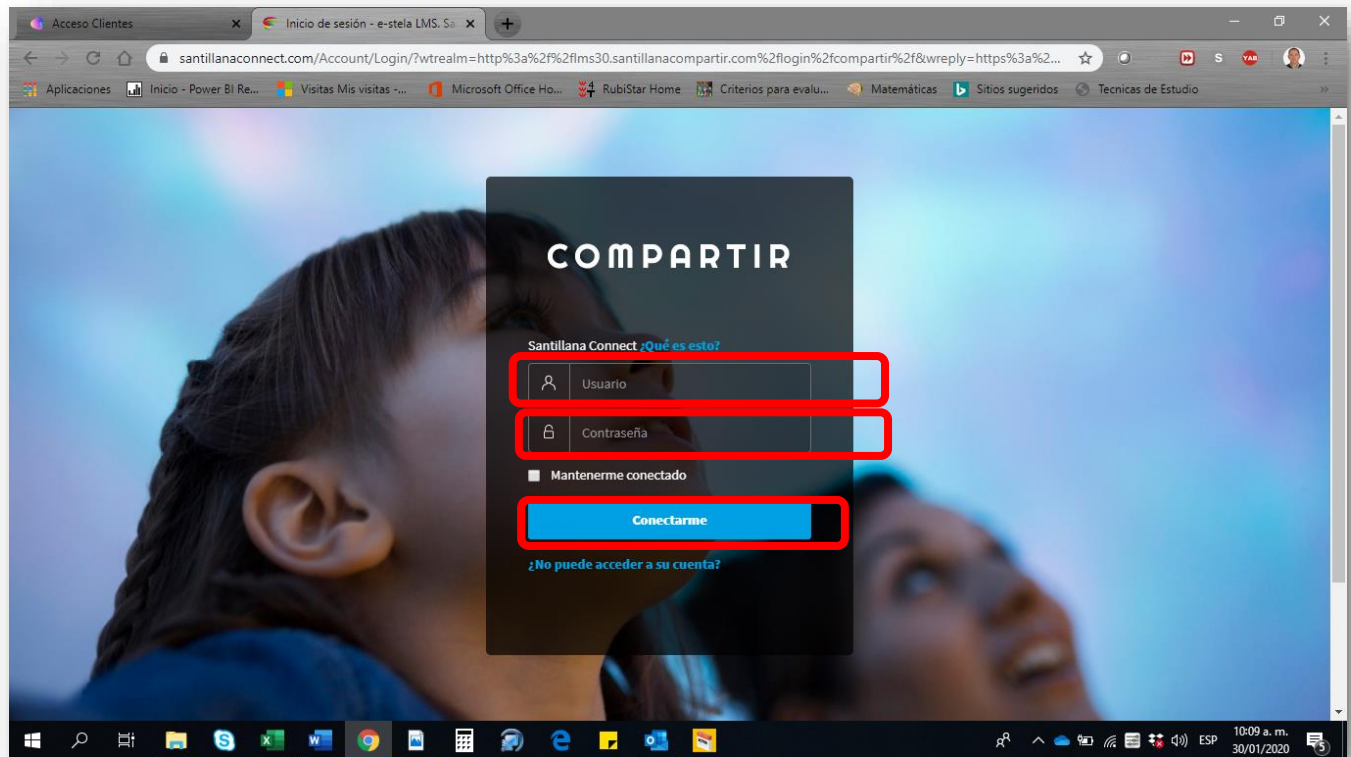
Acceso Clientes
Inicio de sesión - e-stela LMS. Sa
santillanaconnect.com/Account/Login/?wtrealm=http%3a%2f%2flms30.santillanacompartir.com%2flogin%2fcompartir%2f&wreply=https%3a%2...
Aplicaciones
Inicio - Power BI Re...
Visitas Mis visitas -...
Microsoft Office Ho...
RubiStar Home
Criterios para evalu...
Matemáticas
Sitios sugeridos
Tecnicas de Estudio

COMPARTIR

Santillana Connect ¿Qué es esto?

Usuario

Contraseña

Mantenerme conectado

Conectarme

¿No puede acceder a su cuenta?

ESP
10:09 a. m.
30/01/2020
5